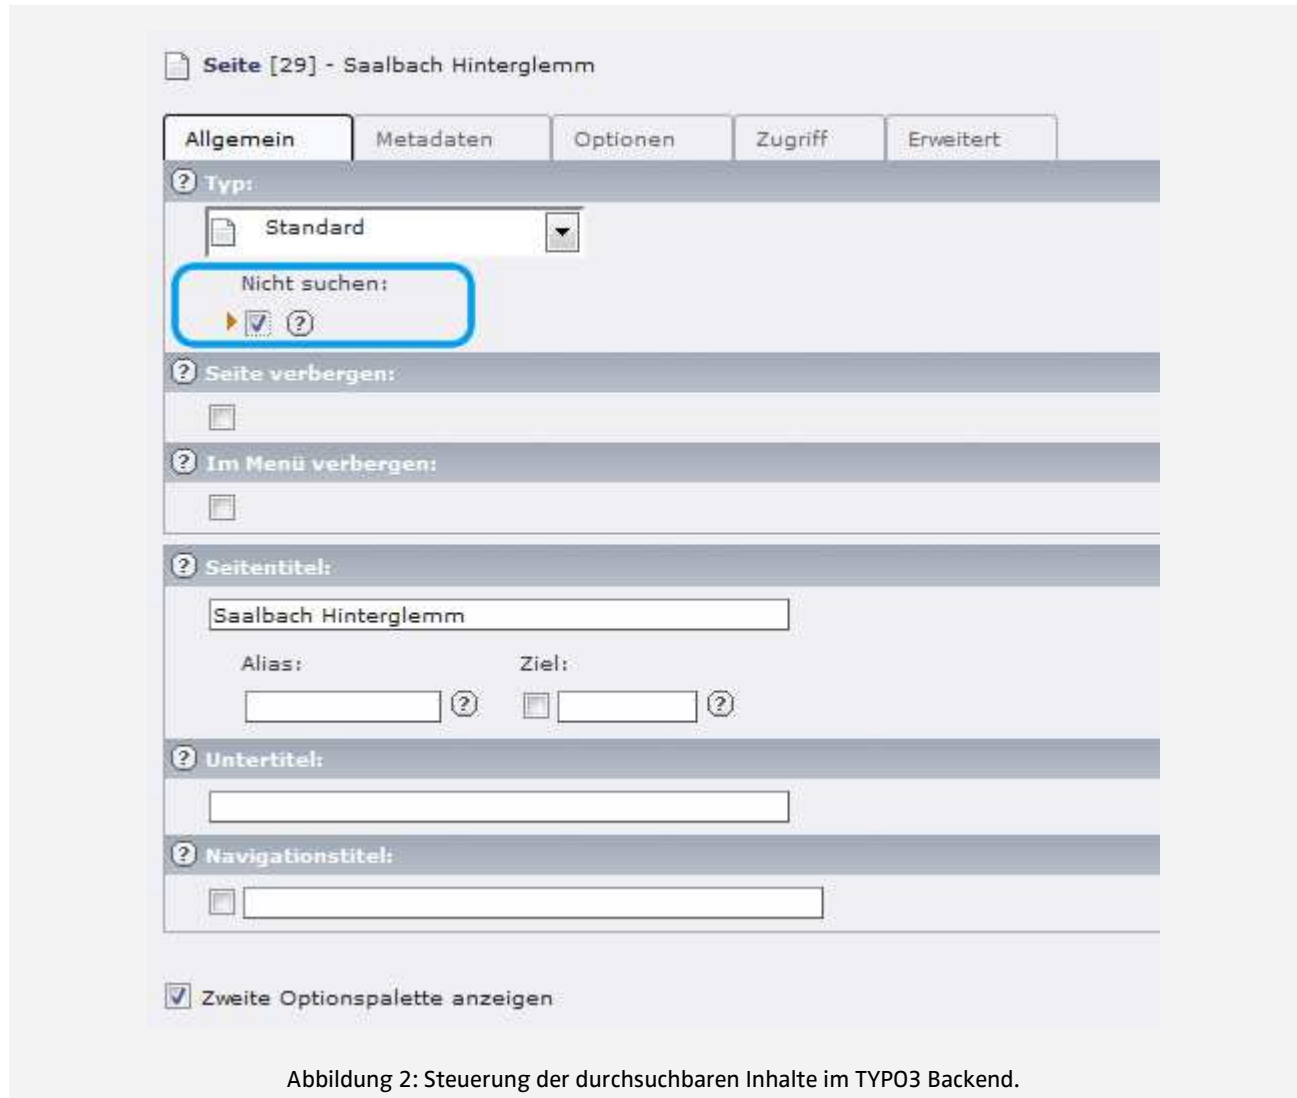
Seite [29] - Saalbach Hinterglemm

Allgemein | Metadaten | Optionen | Zugriff | Erweitert

Typ:

Standard

Nicht suchen:

Seite verbergen:

Im Menü verbergen:

Seitentitel:

Saalbach Hinterglemm

Alias:

Ziel:

Untertitel:

Navigationstitel:

Zweite Optionspalette anzeigen

Abbildung 2: Steuerung der durchsuchbaren Inhalte im TYPO3 Backend.